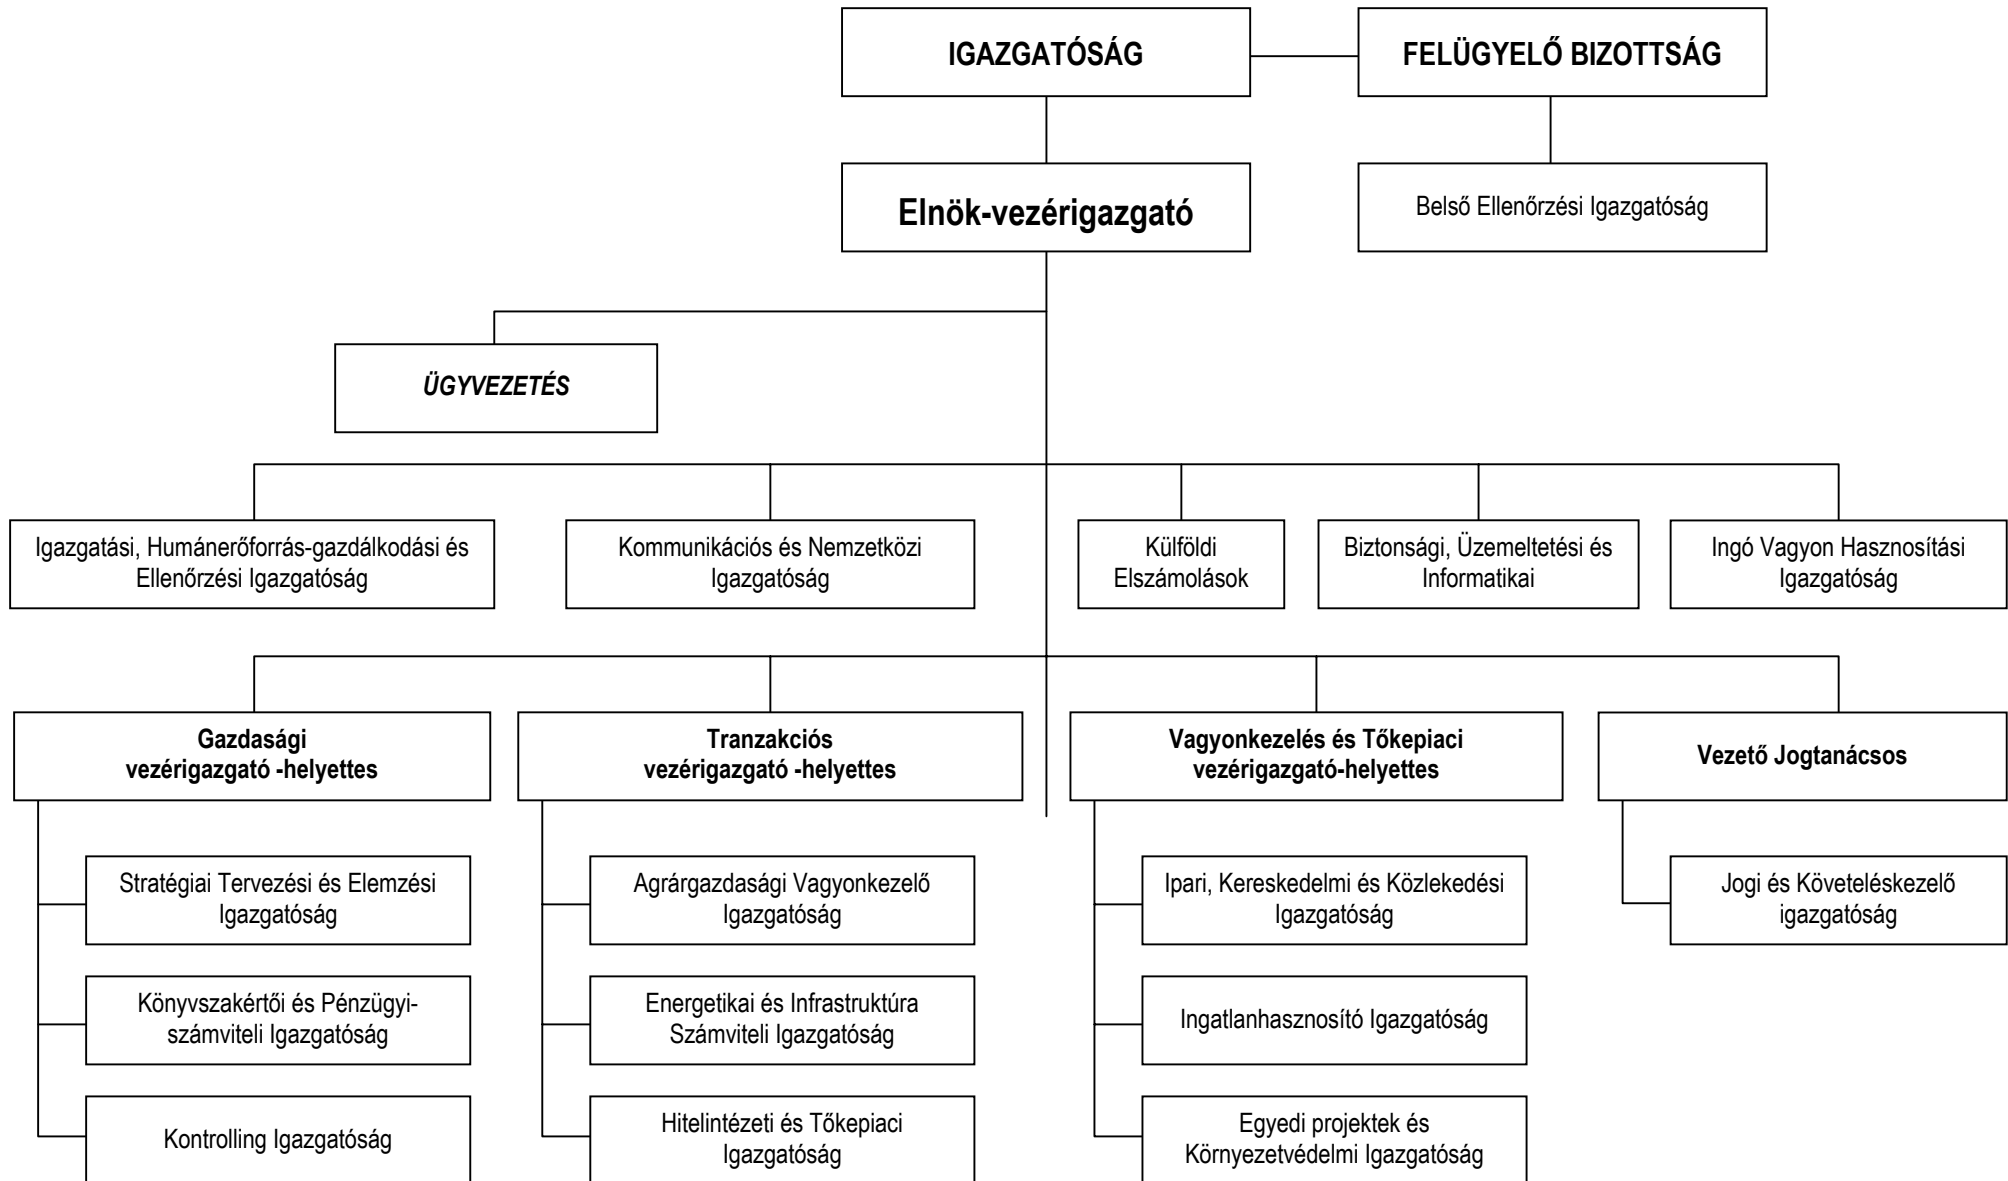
IGAZGATÓSÁG

FELÜGYELŐ BIZOTTSÁG

Elnök-vezérigazgató

Belső Ellenőrzési Igazgatóság

ÜGYVEZETÉS

Igazgatási, Humánerőforrás-gazdálkodási és Ellenőrzési Igazgatóság

Kommunikációs és Nemzetközi Igazgatóság

Külföldi Elszámolások

Biztonsági, Üzemeltetési és Informatikai

Ingó Vagyon Hasznosítási Igazgatóság

Gazdasági vezérigazgató -helyettes

Stratégiai Tervezési és Elemzési Igazgatóság

Könyvszakértői és Pénzügyi-számviteli Igazgatóság

Kontrolling Igazgatóság

Tranzakciós vezérigazgató -helyettes

Agrárgazdasági Vagyonkezelő Igazgatóság

Energetikai és Infrastruktúra Számviteli Igazgatóság

Hitelintézeti és Tőkepiaci Igazgatóság

Vagyonkezelés és Tőkepiaci vezérigazgató-helyettes

Ipari, Kereskedelmi és Közlekedési Igazgatóság

Ingatlanhasznosító Igazgatóság

Egyedi projektek és Környezetvédelmi Igazgatóság

Vezető Jogtanácsos

Jogi és Követeléskezelő igazgatóság